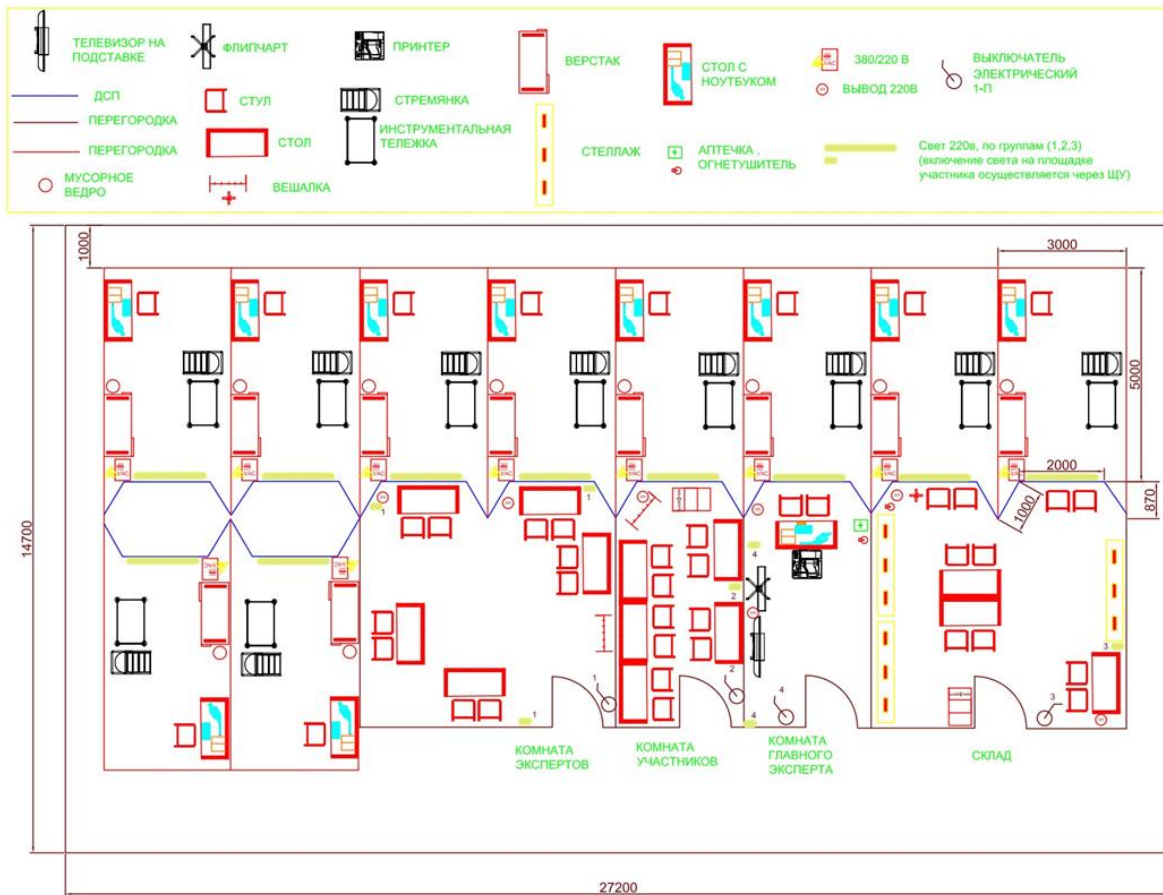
ТЕЛЕВИЗОР НА ПОДСТАВКЕ
ФЛИПЧАРТ
ПРИНТЕР
ВЕРСТАК
СТОЛ С НОУТБУКОМ
380/220 В
ВЫВОД 220В
ВЫКЛЮЧАТЕЛЬ ЭЛЕКТРИЧЕСКИЙ 1-П
ДСП
ПЕРЕГОРОДКА
ПЕРЕГОРОДКА
МУСОРНОЕ ВЕДРО
СТУЛ
СТОЛ
ВЕШАЛКА
СТРЕМЯНКА
ИНСТРУМЕНТАЛЬНАЯ ТЕЛЕЖКА
СТЕЛЛАЖ
АПТЕЧКА , ОГНЕТУШИТЕЛЬ
Свет 220в, по группам (1,2,3) (включение света на площадке участника осуществляется через ЩУ)

1000
3000
5000
2000
870
1000
14700
1
2
4
2
2
1
4
4
1
3
3
КОМНАТА ЭКСПЕРТОВ
КОМНАТА УЧАСТНИКОВ
КОМНАТА ГЛАВНОГО ЭКСПЕРТА
СКЛАД
27200